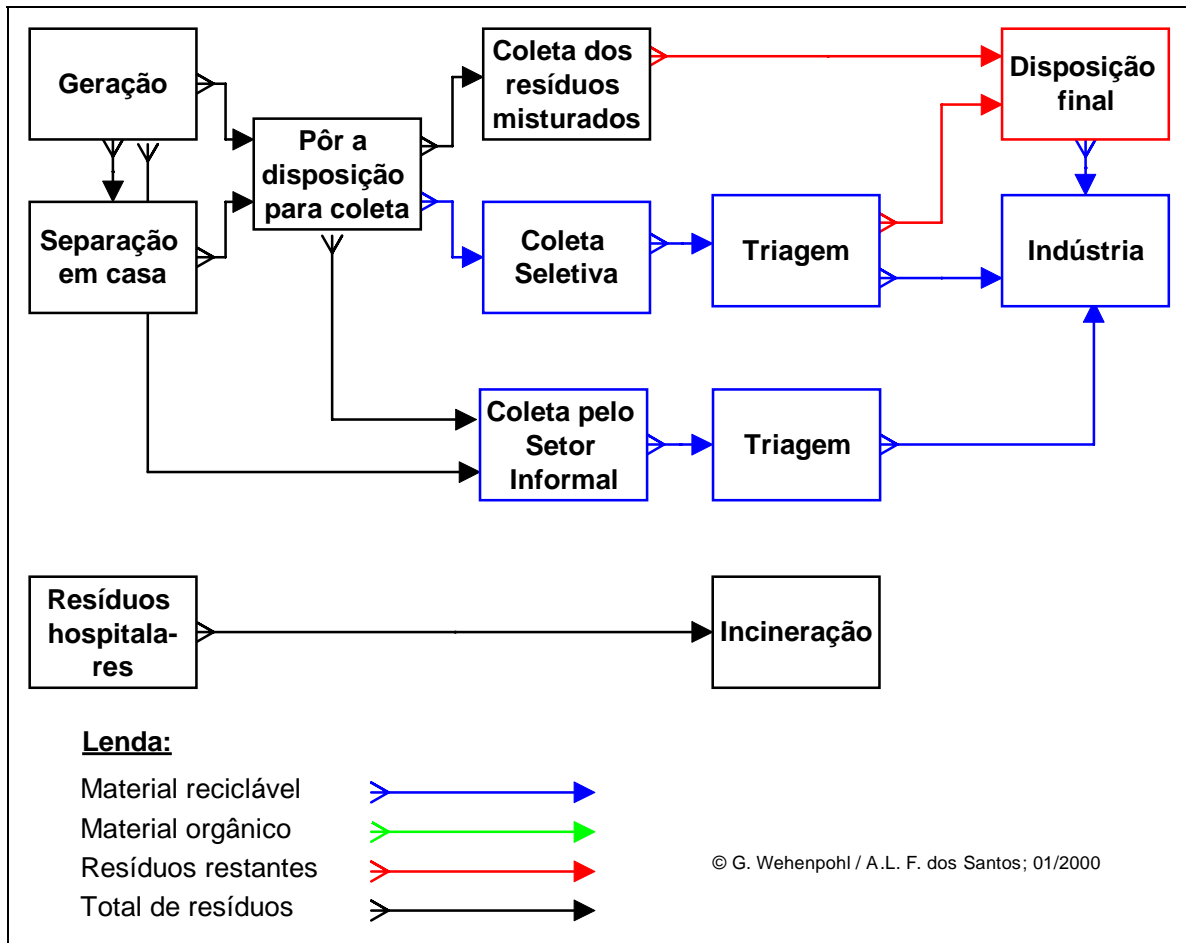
Geração

Separação em casa

Pôr a disposição para coleta

Coleta dos resíduos misturados

Disposição final

Coleta Seletiva

Triagem

Indústria

Coleta pelo Setor Informal

Triagem

Resíduos hospitalares

Incineração

Lenda:

Material reciclável

Material orgânico

Resíduos restantes

Total de resíduos

© G. Wehenpohl / A.L. F. dos Santos; 01/2000